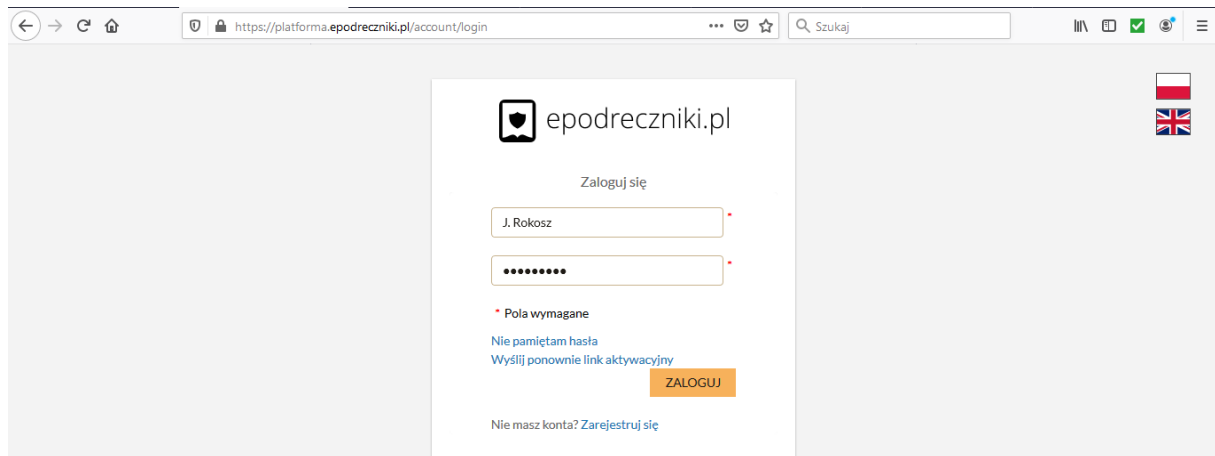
https://platforma.epodreczniki.pl/account/login

Szukaj

epodreczniki.pl

Zaloguj się

J. Rokosz *

••••••••• *

* Pola wymagane

Nie pamiętam hasła
Wyślij ponownie link aktywacyjny

ZALOGUJ

Nie masz konta? Zarejestruj się